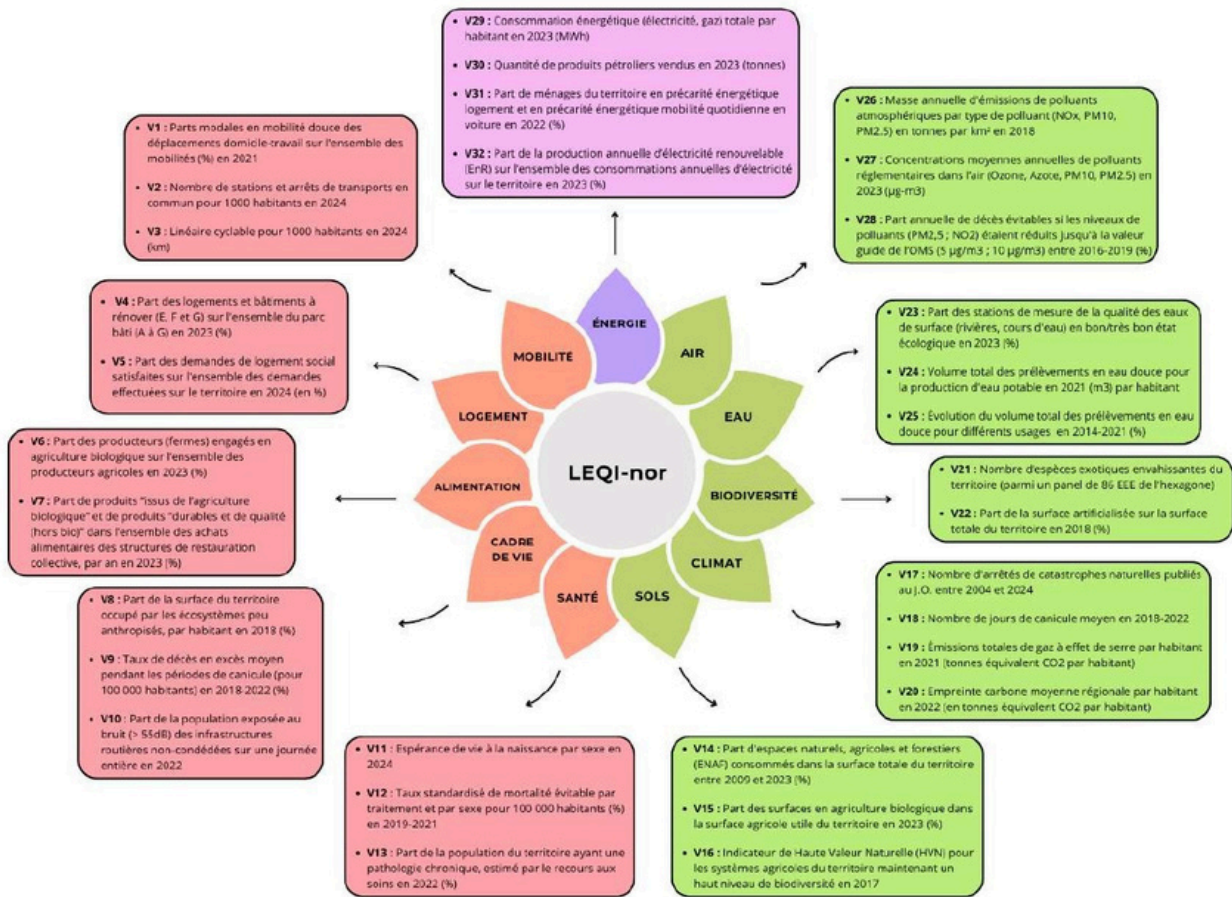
V29 : Consommation énergétique (électricité, gaz) totale par habitant en 2023 (MWh)

V30 : Quantité de produits pétroliers vendus en 2023 (tonnes)

V31 : Part de ménages du territoire en précarité énergétique logement et en précarité énergétique mobilité quotidienne en voiture en 2022 (%)

V32 : Part de la production annuelle d'électricité renouvelable (EnR) sur l'ensemble des consommations annuelles d'électricité sur le territoire en 2023 (%)

V1 : Parts modales en mobilité douce des déplacements domicile-travail sur l'ensemble des mobilités (%) en 2021

V2 : Nombre de stations et arrêts de transports en commun pour 1000 habitants en 2024

V3 : Linéaire cyclable pour 1000 habitants en 2024 (km)

V26 : Masse annuelle d'émissions de polluants atmosphériques par type de polluant (NOx, PM10, PM2.5) en tonnes par km² en 2018

V27 : Concentrations moyennes annuelles de polluants réglementaires dans l'air (Ozone, Azote, PM10, PM2.5) en 2023 (µg-m3)

V28 : Part annuelle de décès évitables si les niveaux de polluants (PM2,5 ; NO2) étaient réduits jusqu'à la valeur guide de l'OMS (5 µg/m3 ; 10 µg/m3) entre 2016-2019 (%)

V4 : Part des logements et bâtiments à rénover (E, F et G) sur l'ensemble du parc bâti (A à G) en 2023 (%)

V5 : Part des demandes de logement social satisfaites sur l'ensemble des demandes effectuées sur le territoire en 2024 (en %)

V23 : Part des stations de mesure de la qualité des eaux de surface (rivières, cours d'eau) en bon/très bon état écologique en 2023 (%)

V24 : Volume total des prélèvements en eau douce pour la production d'eau potable en 2021 (m3) par habitant

V25 : Évolution du volume total des prélèvements en eau douce pour différents usages en 2014-2021 (%)

ÉNERGIE

MOBILITÉ

AIR

LOGEMENT

EAU

ALIMENTATION

LEQI-nor

BIODIVERSITÉ

CADRE DE VIE

CLIMAT

SANTÉ

SOLS

V6 : Part des producteurs (fermes) engagés en agriculture biologique sur l'ensemble des producteurs agricoles en 2023 (%)

V7 : Part de produits "issus de l'agriculture biologique" et de produits "durables et de qualité (hors bio)" dans l'ensemble des achats alimentaires des structures de restauration collective, par an en 2023 (%)

V21 : Nombre d'espèces exotiques envahissantes du territoire (parmi un panel de 86 EEE de l'hexagone)

V22 : Part de la surface artificialisée sur la surface totale du territoire en 2018 (%)

V8 : Part de la surface du territoire occupé par les écosystèmes peu anthropisés, par habitant en 2018 (%)

V9 : Taux de décès en excès moyen pendant les périodes de canicule (pour 100 000 habitants) en 2018-2022 (%)

V10 : Part de la population exposée au bruit (> 55dB) des infrastructures routières non-concédées sur une journée entière en 2022

V17 : Nombre d'arrêtés de catastrophes naturelles publiés au J.O. entre 2004 et 2024

V18 : Nombre de jours de canicule moyen en 2018-2022

V19 : Émissions totales de gaz à effet de serre par habitant en 2021 (tonnes équivalent CO2 par habitant)

V20 : Empreinte carbone moyenne régionale par habitant en 2022 (en tonnes équivalent CO2 par habitant)

V11 : Espérance de vie à la naissance par sexe en 2024

V12 : Taux standardisé de mortalité évitable par traitement et par sexe pour 100 000 habitants (%) en 2019-2021

V13 : Part de la population du territoire ayant une pathologie chronique, estimé par le recours aux soins en 2022 (%)

V14 : Part d'espaces naturels, agricoles et forestiers (ENAF) consommés dans la surface totale du territoire entre 2009 et 2023 (%)

V15 : Part des surfaces en agriculture biologique dans la surface agricole utile du territoire en 2023 (%)

V16 : Indicateur de Haute Valeur Naturelle (HVN) pour les systèmes agricoles du territoire maintenant un haut niveau de biodiversité en 2017